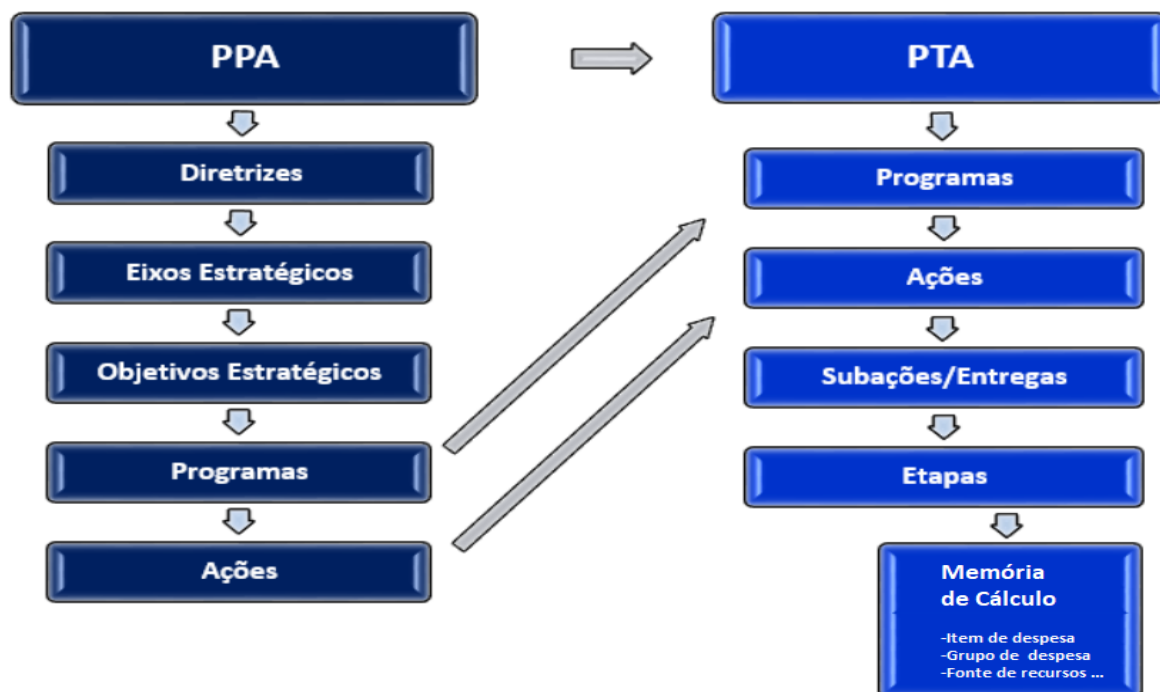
PPA

Diretrizes

Eixos Estratégicos

Objetivos Estratégicos

Programas

Ações

PTA

Programas

Ações

Subações/Entregas

Etapas

Memória de Cálculo

-Item de despesa
-Grupo de despesa
-Fonte de recursos ...